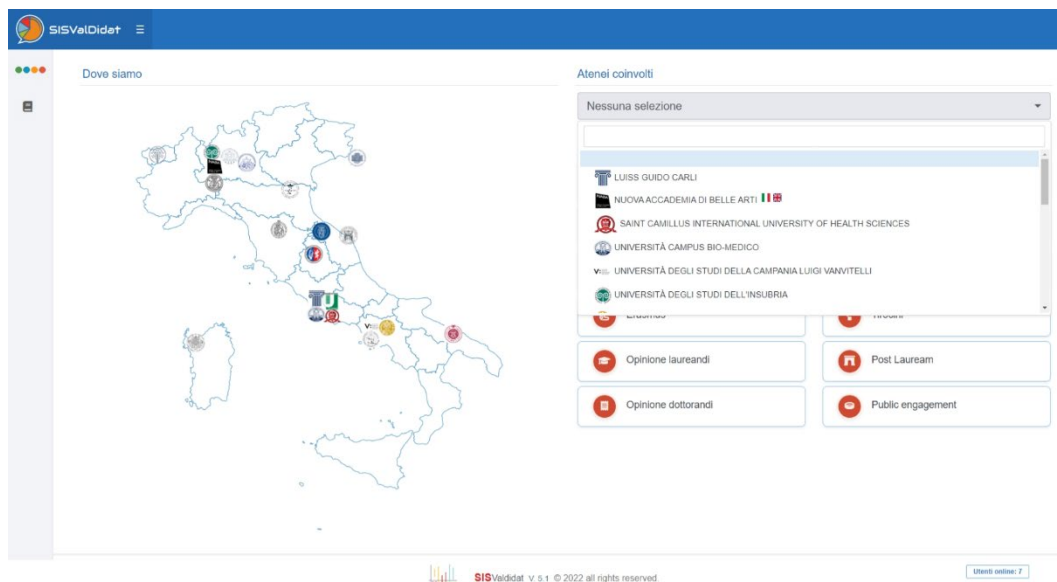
SISValDidat ☰

Dove siamo

Atenei coinvolti

Nessuna selezione

LUISS GUIDO CARLI

NUOVA ACCADEMIA DI BELLE ARTI

SAINT CAMILLUS INTERNATIONAL UNIVERSITY OF HEALTH SCIENCES

UNIVERSITÀ CAMPUS BIO-MEDICO

UNIVERSITÀ DEGLI STUDI DELLA CAMPANIA LUIGI VANVITELLI

UNIVERSITÀ DEGLI STUDI DELL'INSUBRIA

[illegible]

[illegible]

Opinione laureandi

Post Lauream

Opinione dottorandi

Public engagement

SISValdidat V 5.1 © 2022 all rights reserved.

Utenti online: 7